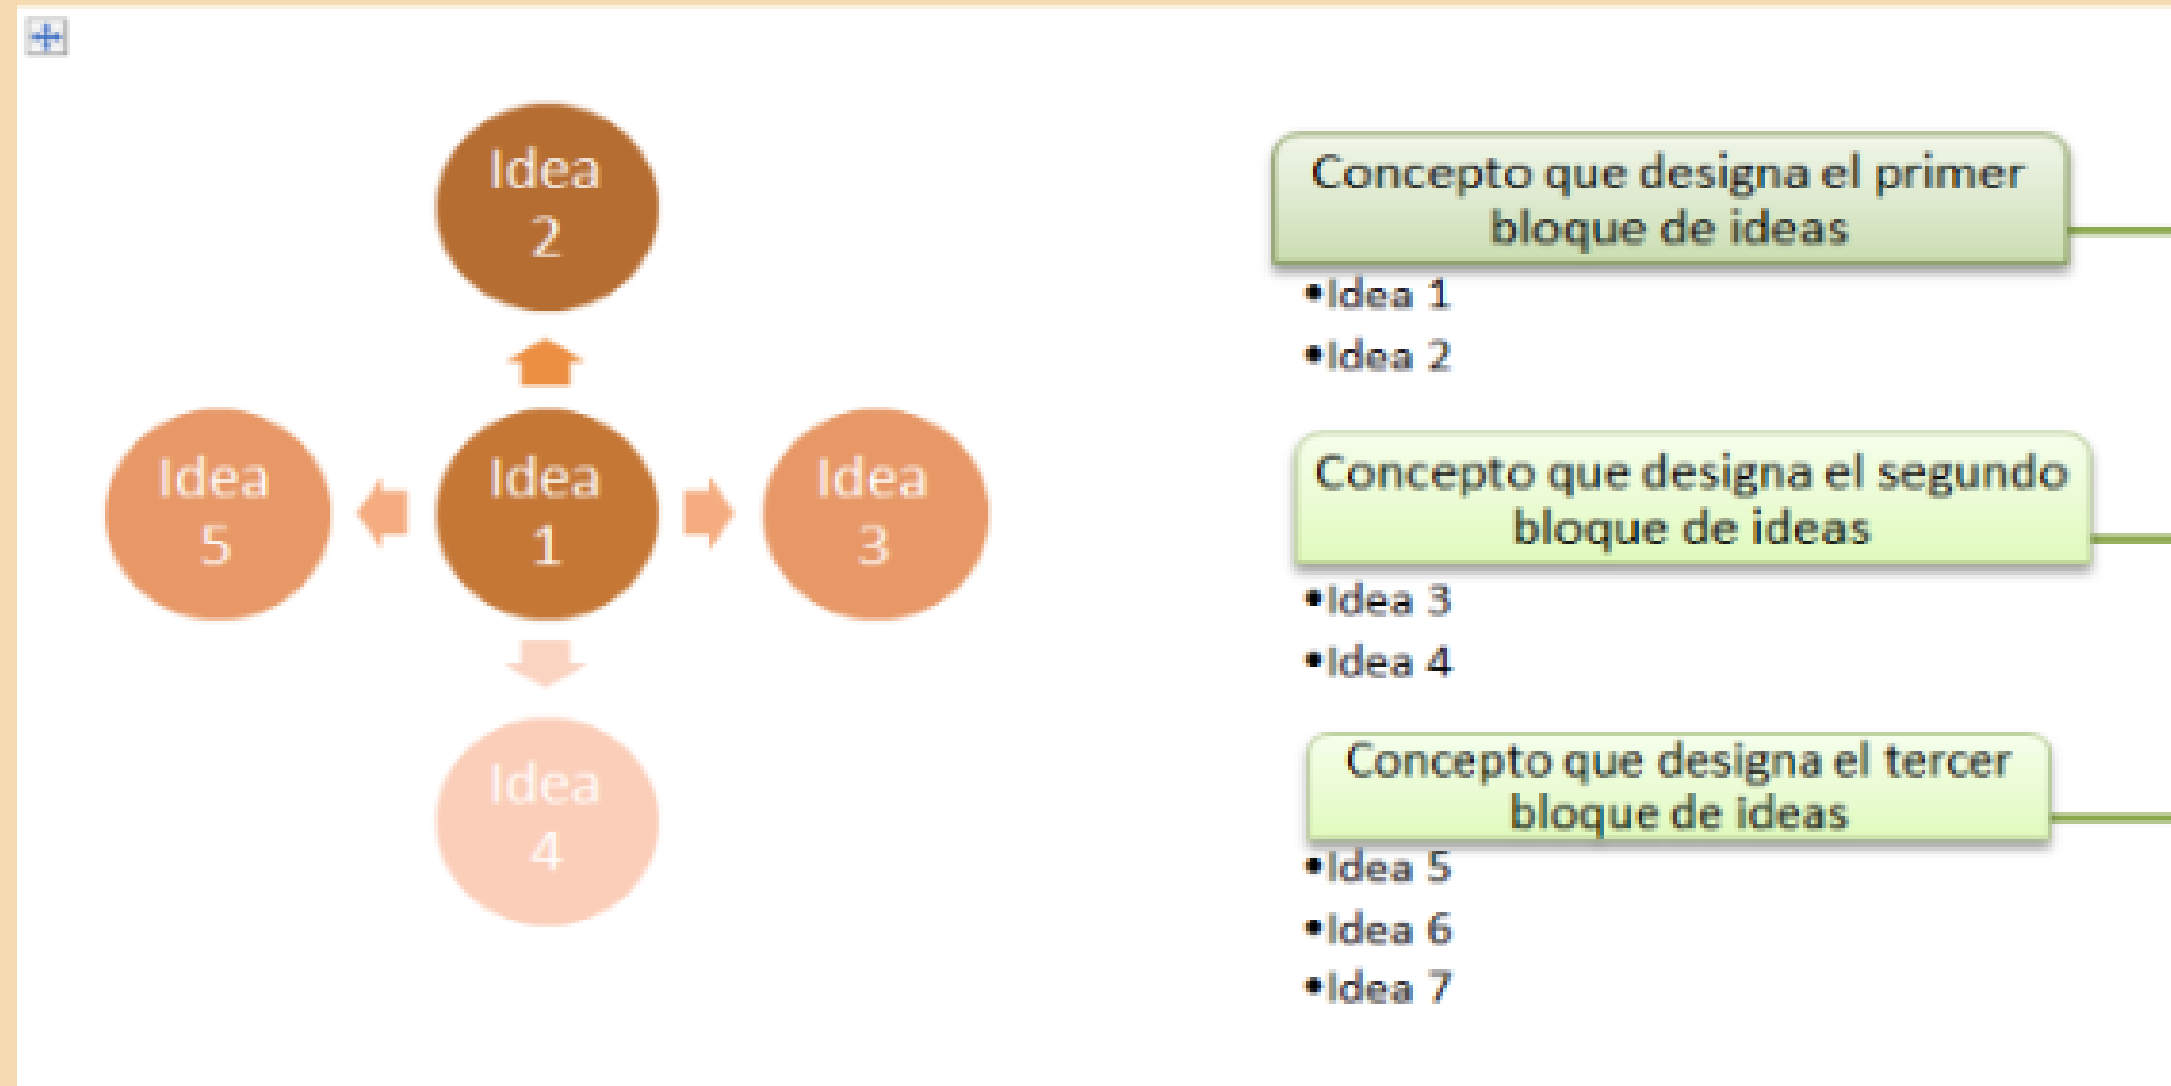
Idea 2

Idea 5

Idea 1

Idea 3

Idea 4

Concepto que designa el primer bloque de ideas

- Idea 1
- Idea 2

Concepto que designa el segundo bloque de ideas

- Idea 3
- Idea 4

Concepto que designa el tercer bloque de ideas

- Idea 5
- Idea 6
- Idea 7